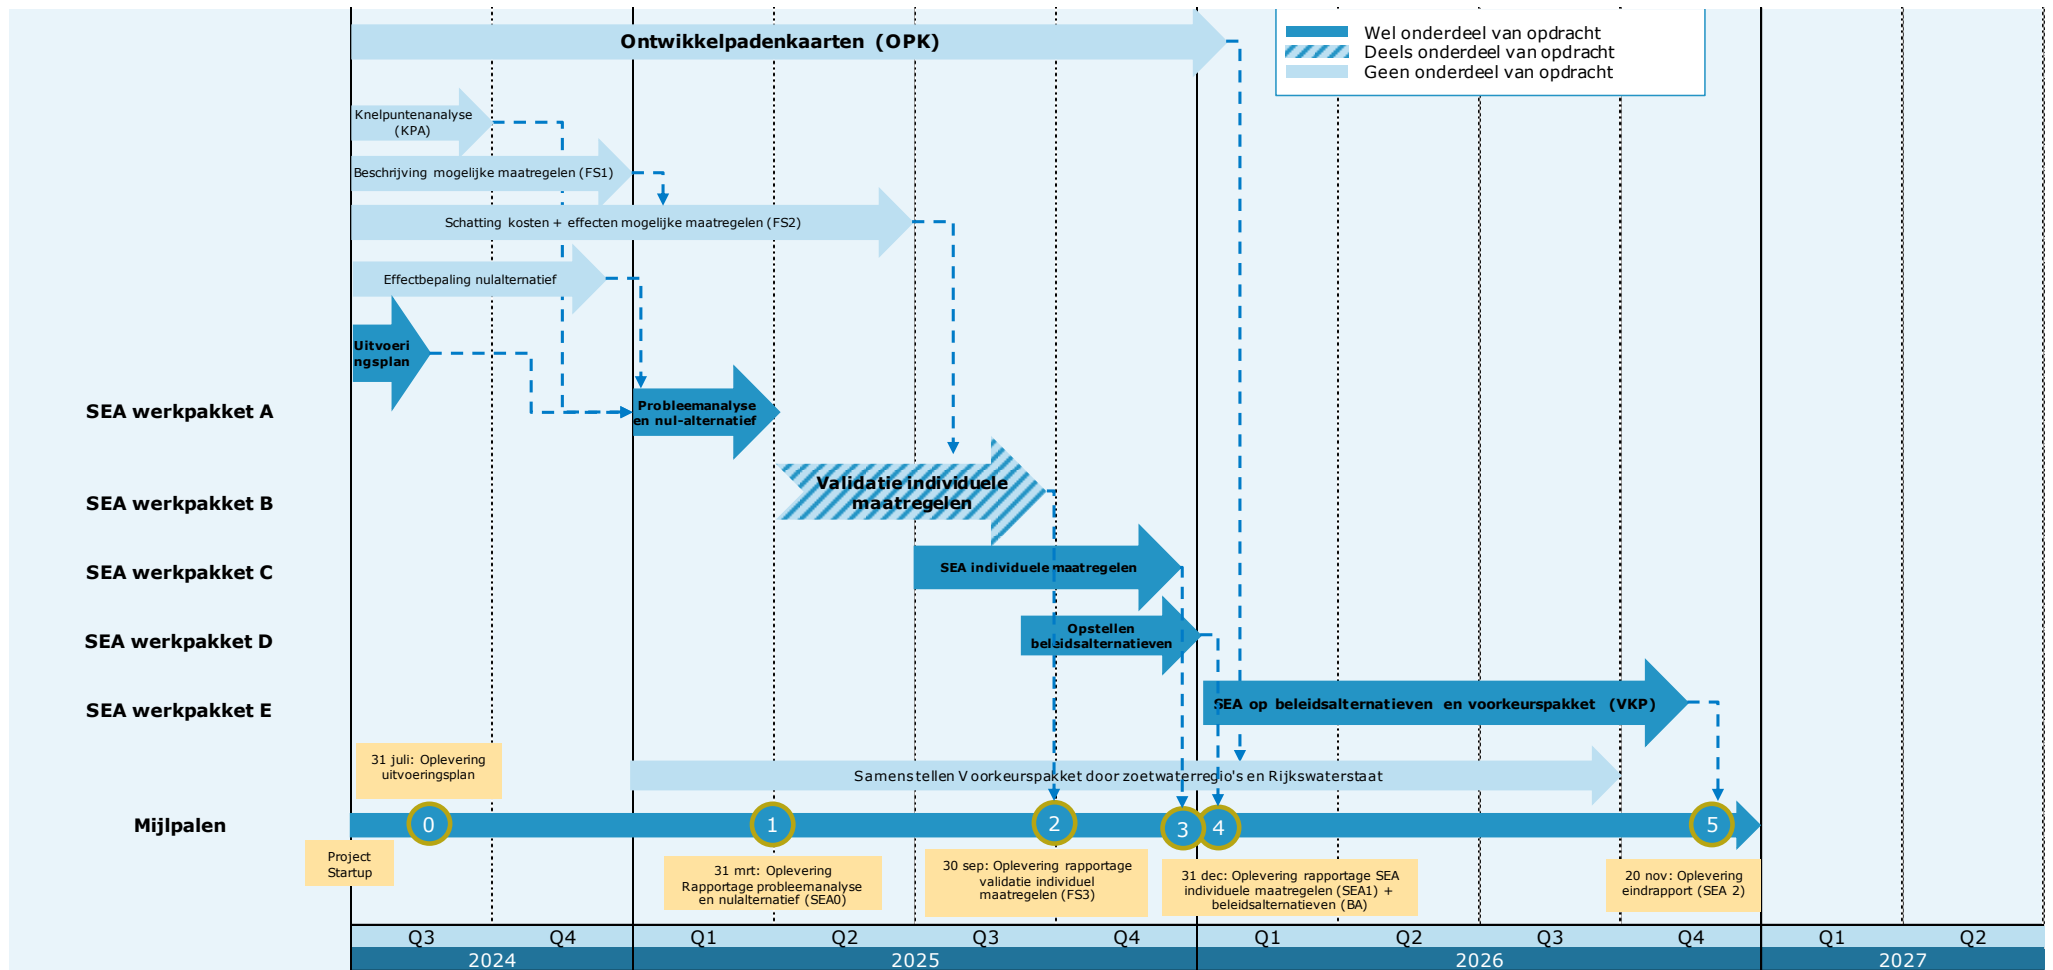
Ontwikkelpadenkaarten (OPK)

Wel onderdeel van opdracht
Deels onderdeel van opdracht
Geen onderdeel van opdracht

Knelpuntenanalyse (KPA)

Beschrijving mogelijke maatregelen (FS1)

Schatting kosten + effecten mogelijke maatregelen (FS2)

Effectbepaling nulalternatief

Uitvoeringsplan

SEA werkpakket A

Probleemanalyse en nul-alternatief

SEA werkpakket B

Validatie individuele maatregelen

SEA werkpakket C

SEA individuele maatregelen

SEA werkpakket D

Opstellen beleidsalternatieven

SEA werkpakket E

SEA op beleidsalternatieven en voorkeurspakket (VKP)

31 juli: Oplevering uitvoeringsplan

Samenstellen Voorkeurspakket door zoetwaterregio's en Rijkswaterstaat

Mijlpalen

0

1

2

3

4

5

Project Startup

31 mrt: Oplevering Rapportage probleemanalyse en nulalternatief (SEA0)

30 sep: Oplevering rapportage validatie individuel maatregelen (FS3)

31 dec: Oplevering rapportage SEA individuele maatregelen (SEA1) + beleidsalternatieven (BA)

20 nov: Oplevering eindrapport (SEA 2)

| Q3 | Q4 | Q1 | Q2 | Q3 | Q4 | Q1 | Q2 | Q3 | Q4 | Q1 | Q2 |
|---|---|---|---|---|---|---|---|---|---|---|---|
| 2024 | | 2025 | | | | 2026 | | | | 2027 | |